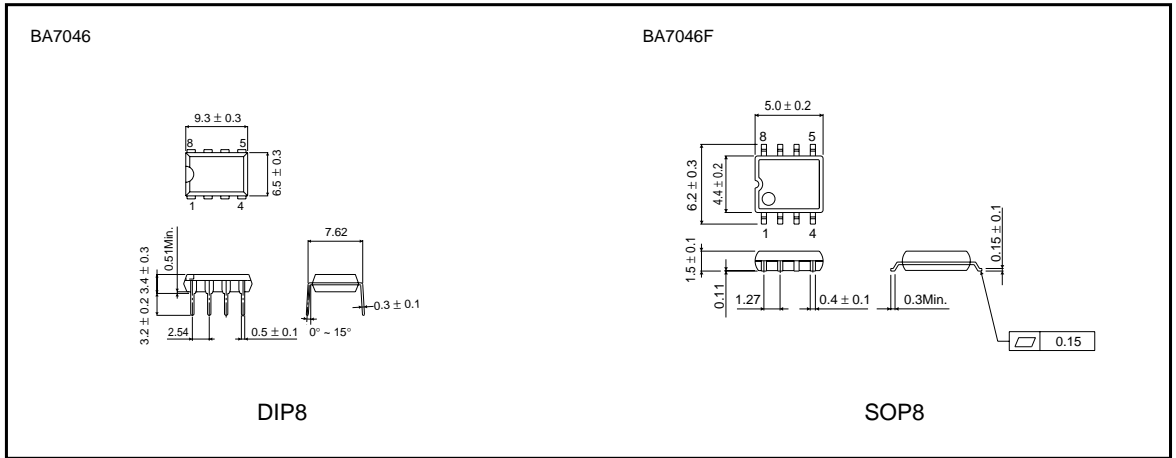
BA7046

$9.3 \pm 0.3$

8 5

$6.5 \pm 0.3$

1 4

$3.4 \pm 0.3$

0.51Min.

$3.2 \pm 0.2$

2.54

$0.5 \pm 0.1$

7.62

$0.3 \pm 0.1$

$0° \sim 15°$

DIP8

BA7046F

$5.0 \pm 0.2$

8 5

$6.2 \pm 0.3$

$4.4 \pm 0.2$

1 4

$1.5 \pm 0.1$

0.11

1.27

$0.4 \pm 0.1$

0.3Min.

$0.15 \pm 0.1$

0.15

SOP8